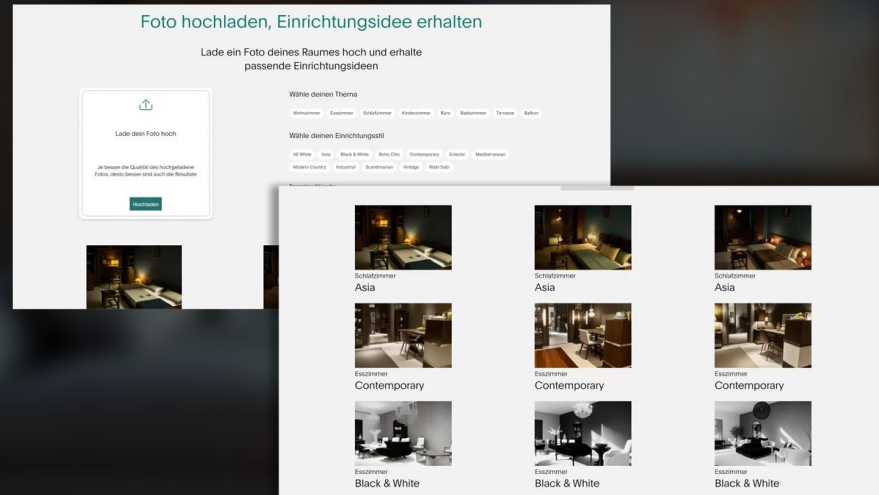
Foto hochladen, Einrichtungsidee erhalten

Lade ein Foto deines Raumes hoch und erhalte passende Einrichtungsideen

Lade dein Foto hoch

Je besser die Qualität des hochgeladene Fotos, desto besser sind auch die Resultate

Hochladen

Wähle deinen Thema

Wohnzimmer Esszimmer Schlafzimmer Kinderzimmer Büro Badezimmer Terrasse Balkon

Wähle deinen Einrichtungsstil

All White Asia Black & White Boho Chic Contemporary Eclectic Mediterranean Modern Country Industrial Scandinavian Vintage Mali Sabi

Schlafzimmer
Asia

Schlafzimmer
Asia

Schlafzimmer
Asia

Esszimmer
Contemporary

Esszimmer
Contemporary

Esszimmer
Contemporary

Esszimmer
Black & White

Esszimmer
Black & White

Esszimmer
Black & White